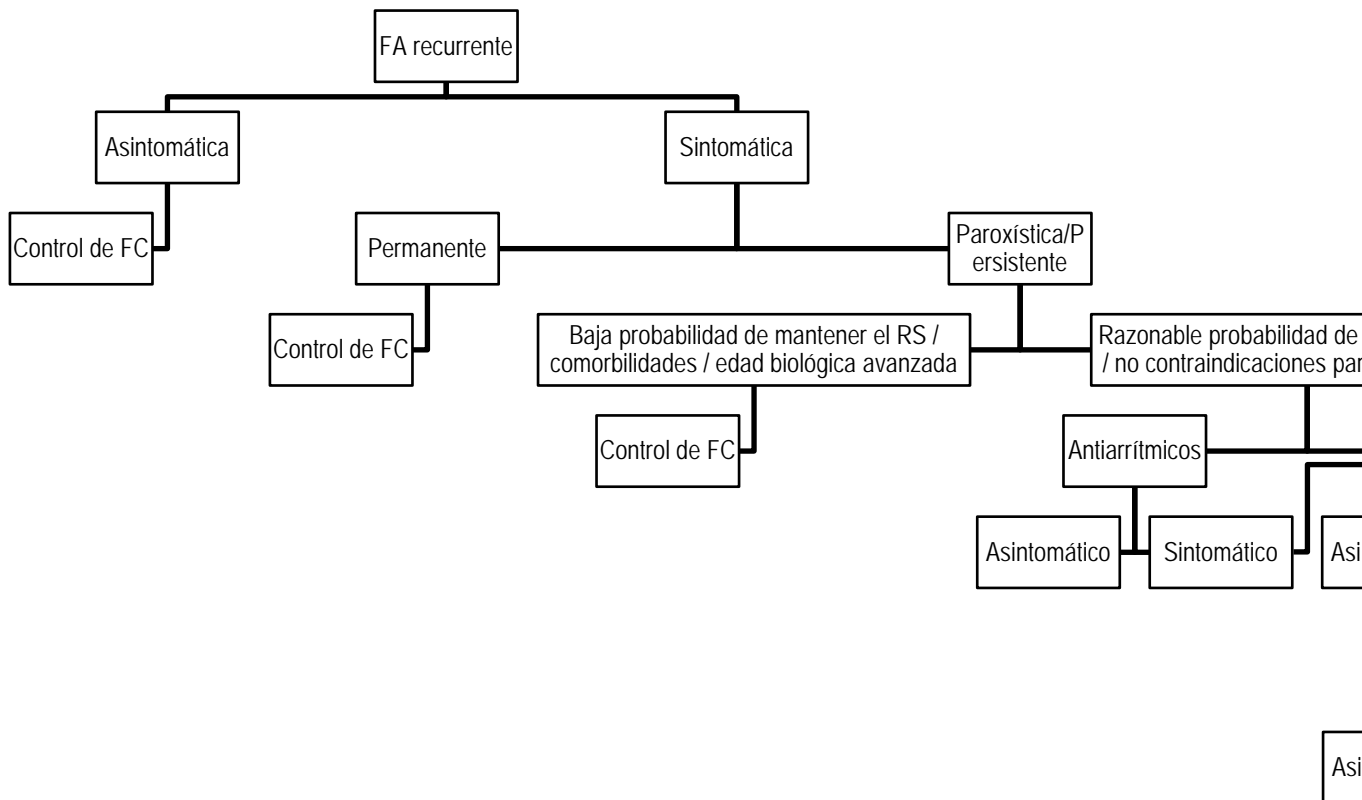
FA recurrente

Asintomática

Sintomática

Control de FC

Permanente

Paroxística/Persistente

Control de FC

Baja probabilidad de mantener el RS / comorbilidades / edad biológica avanzada

Razonable probabilidad de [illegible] / no contraindicaciones par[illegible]

Control de FC

Antiarrítmicos

Asintomático

Sintomático

Asi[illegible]

Asi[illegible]